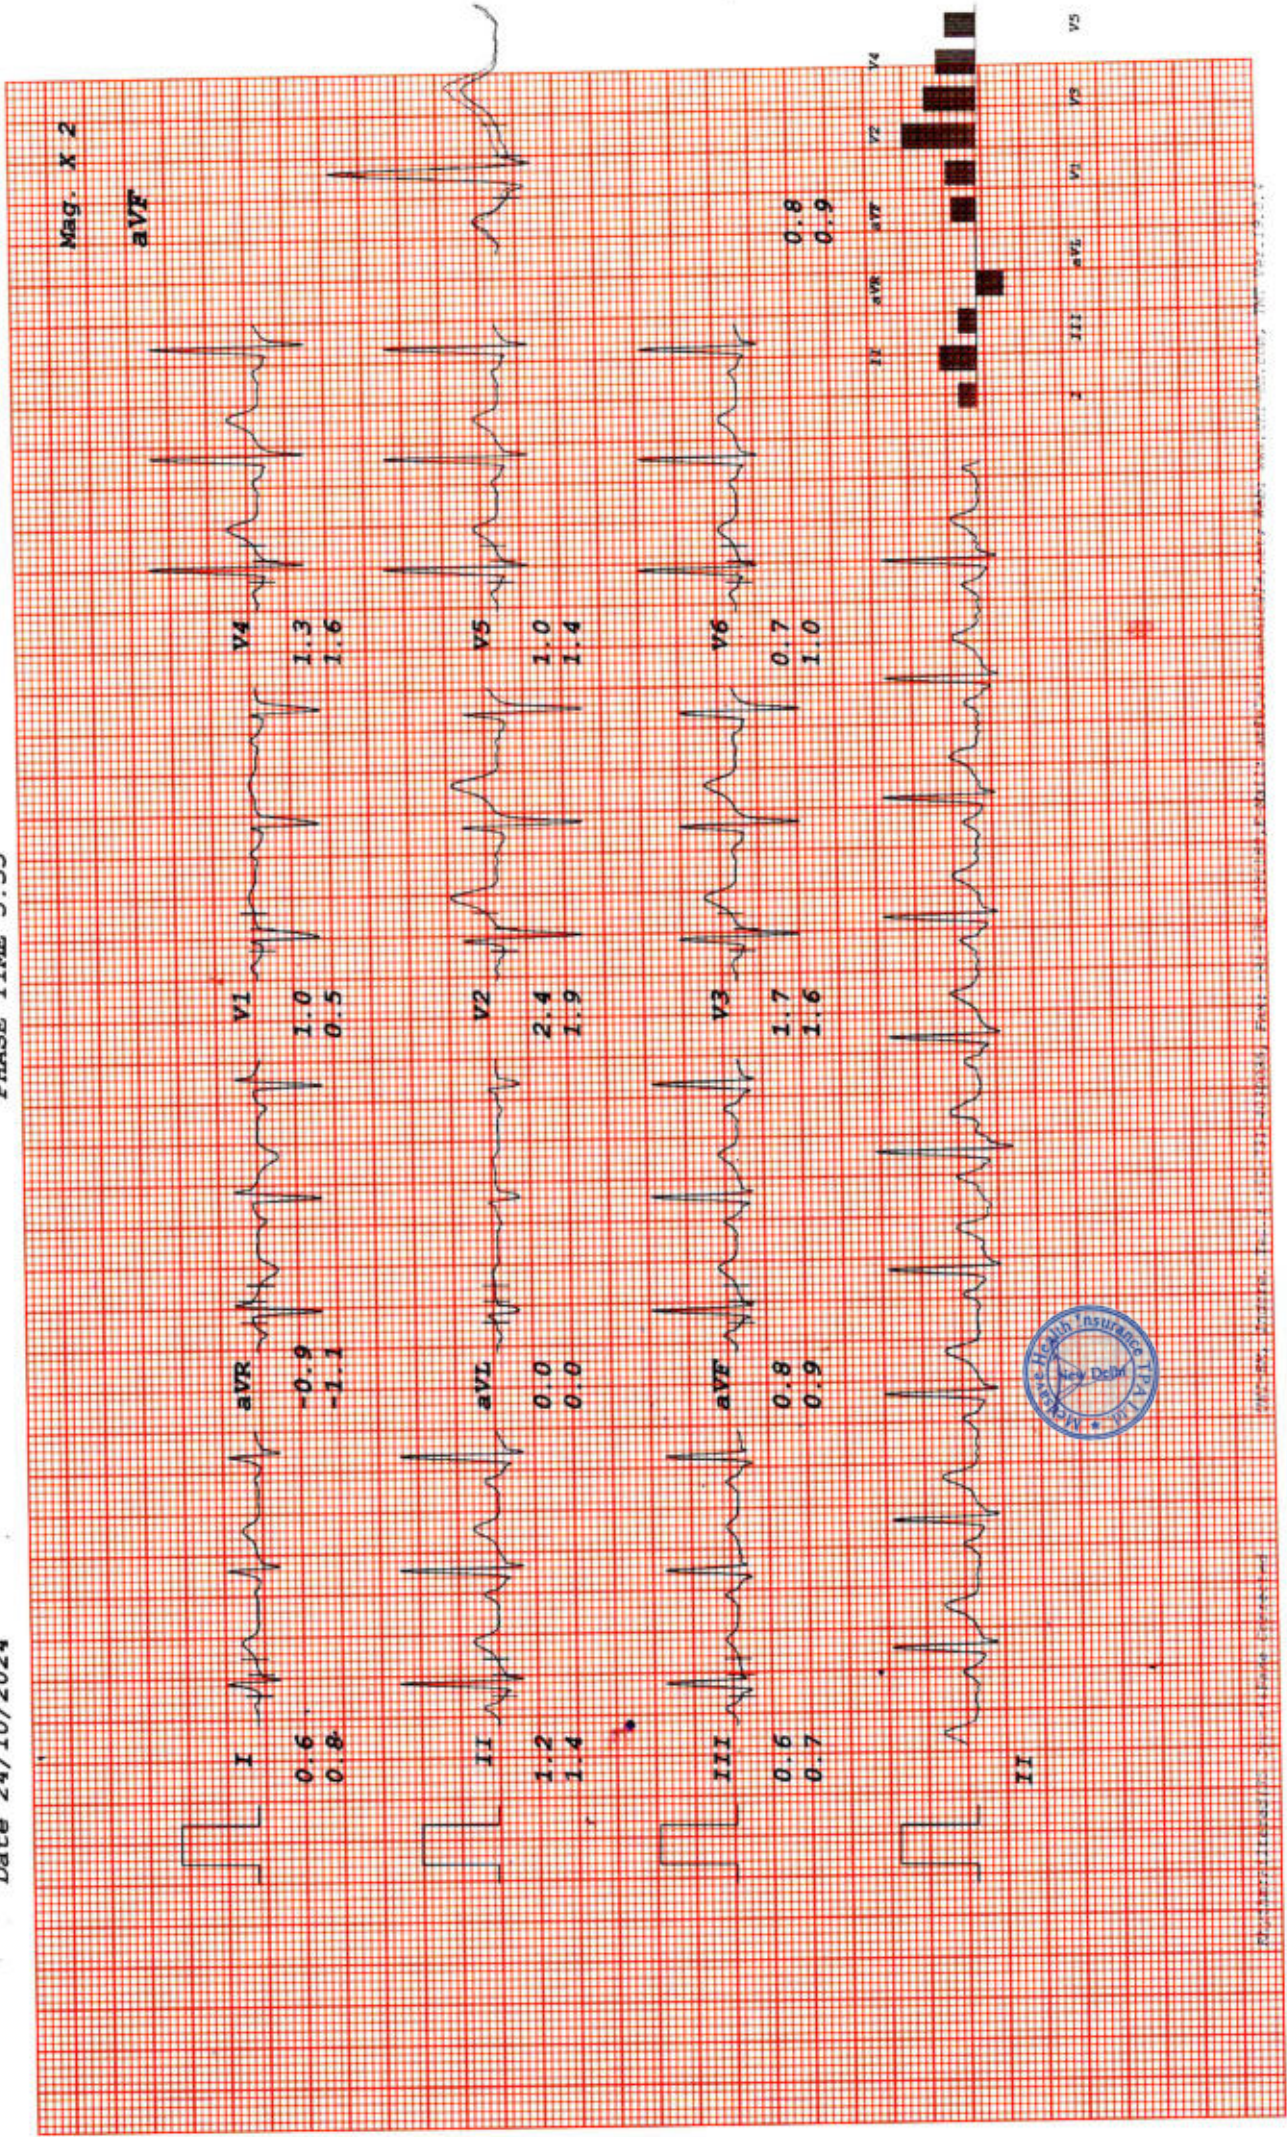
Date 24/10/2024

PHASE TIME 0.05

Mag. X 2

aVF

I
0.6
0.8

aVR
-0.9
-1.1

V1
1.0
0.5

V4
1.3
1.6

II
1.2
1.4

aVL
0.0
0.0

V2
2.4
1.9

V5
1.0
1.4

III
0.6
0.7

aVF
0.8
0.9

V3
1.7
1.6

V6
0.7
1.0

0.8
0.9

II

I II III aVR aVL aVF V1 V2 V3 V4 V5

Health Insurance TPA
New Delhi

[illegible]